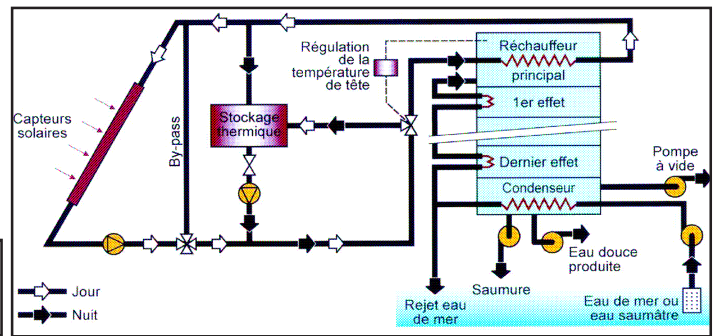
Régulation de la température de tête

Réchauffeur principal

1er effet

Dernier effet

Condenseur

Pompe à vide

Capteurs solaires

By-pass

Stockage thermique

Eau douce produite

Saumure

Rejet eau de mer

Eau de mer ou eau saumâtre

Jour

Nuit